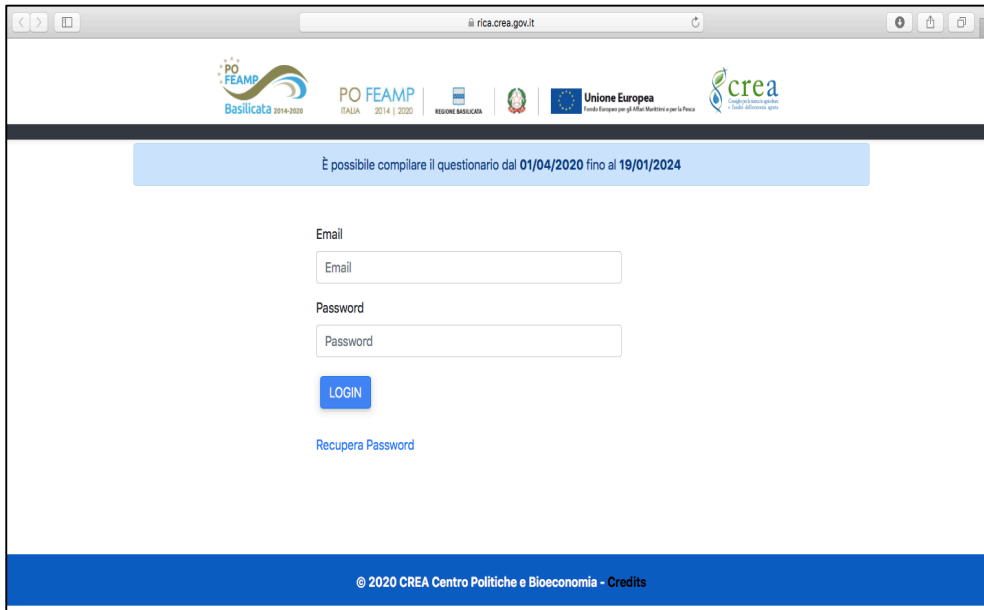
rica.crea.gov.it

PO FEAMP Basilicata 2014-2020

PO FEAMP ITALIA 2014 | 2020

REGIONE BASILICATA

Unione Europea
Fondo Europeo per gli Affari Marittimi e per la Pesca

crea
Consiglio per la ricerca in agricoltura e l'analisi dell'economia agraria

È possibile compilare il questionario dal **01/04/2020** fino al **19/01/2024**

Email

Email

Password

Password

LOGIN

Recupera Password

© 2020 CREA Centro Politiche e Bioeconomia - Credits